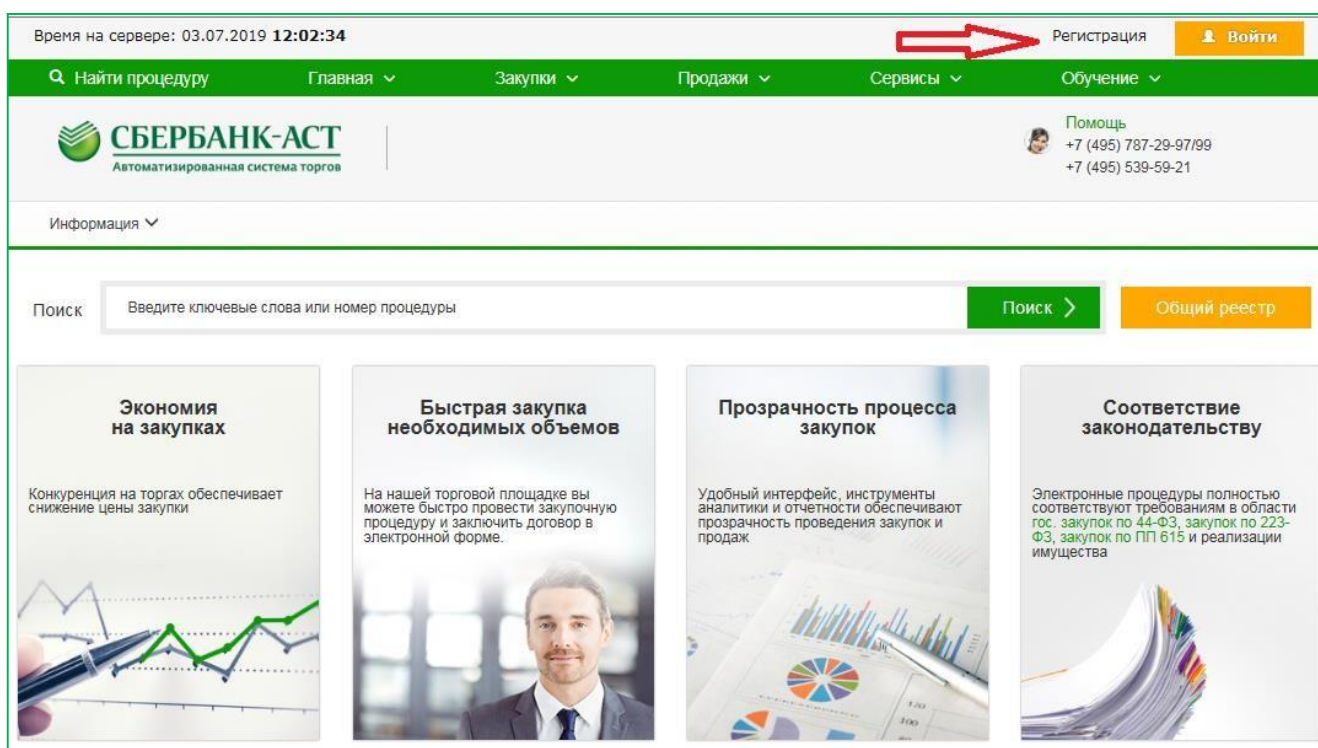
Время на сервере: 03.07.2019 **12:02:34**

Регистрация

Войти

Найти процедуру Главная Закупки Продажи Сервисы Обучение

СБЕРБАНК-АСТ
Автоматизированная система торгов

Помощь
+7 (495) 787-29-97/99
+7 (495) 539-59-21

Информация

Поиск

Введите ключевые слова или номер процедуры

Поиск

Общий реестр

Экономия на закупках

Конкуренция на торгах обеспечивает снижение цены закупки

Быстрая закупка необходимых объемов

На нашей торговой площадке вы можете быстро провести закупочную процедуру и заключить договор в электронной форме.

Прозрачность процесса закупок

Удобный интерфейс, инструменты аналитики и отчетности обеспечивают прозрачность проведения закупок и продаж

Соответствие законодательству

Электронные процедуры полностью соответствуют требованиям в области гос. закупок по 44-ФЗ, закупок по 223-ФЗ, закупок по ПП 615 и реализации имущества